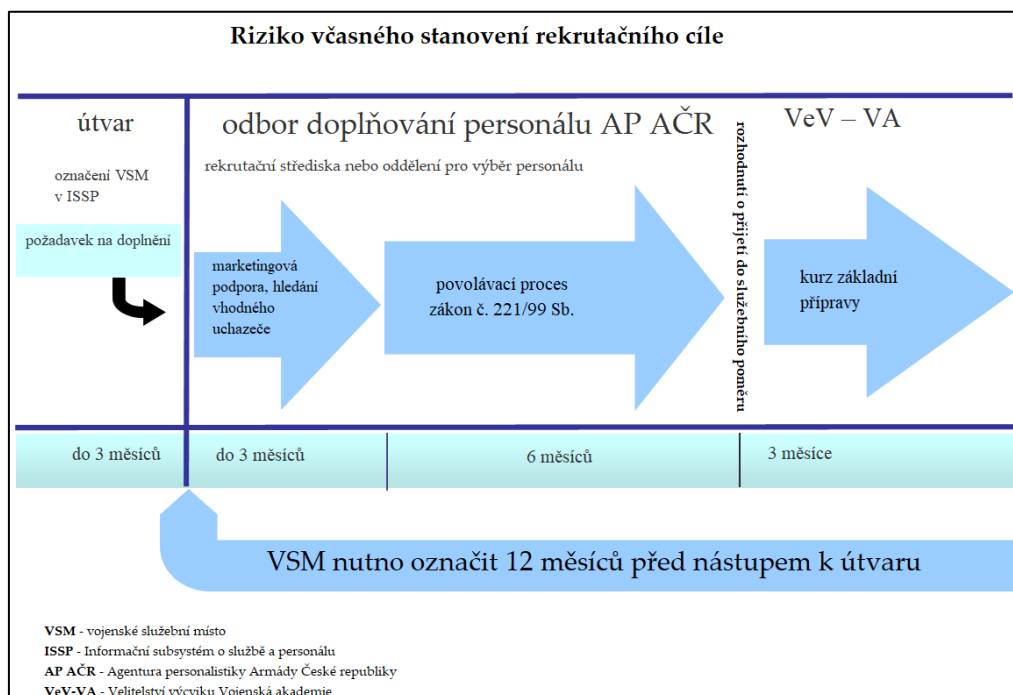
Riziko včasného stanovení rekrutačního cíle

útvar

označení VSM v ISSP

požadavek na doplnění

odbor doplňování personálu AP AČR

rekrutační střediska nebo oddělení pro výběr personálu

marketingová podpora, hledání vhodného uchazeče

povolávací proces zákon č. 221/99 Sb.

rozhodnutí o přijetí do služebního poměru

VeV – VA

kurz základní přípravy

| do 3 měsíců | do 3 měsíců | 6 měsíců | 3 měsíce |
|---|---|---|---|

VSM nutno označit 12 měsíců před nástupem k útvaru

**VSM** - vojenské služební místo
**ISSP** - Informační subsystém o službě a personálu
**AP AČR** - Agentura personalistiky Armády České republiky
**VeV-VA** - Velitelství výcviku Vojenská akademie